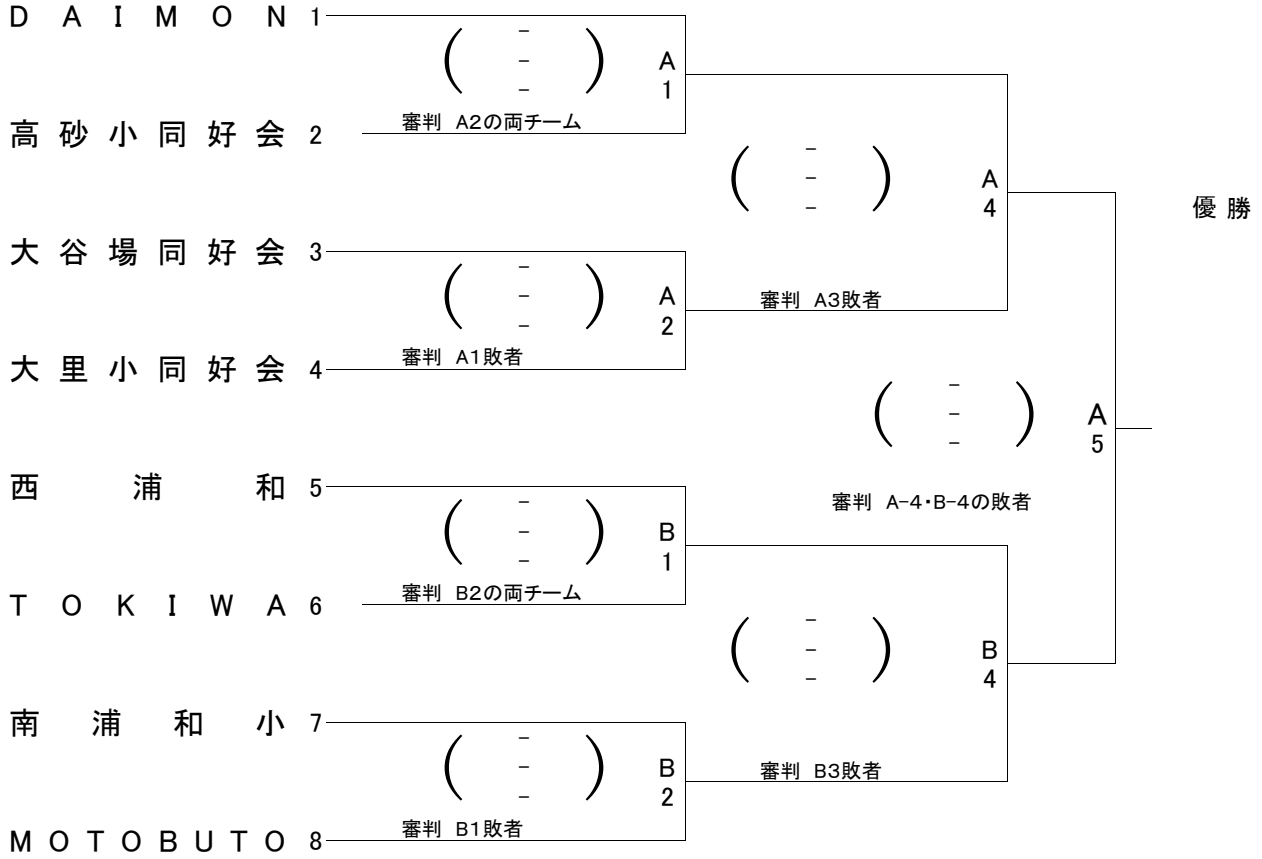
DAIMON 1
( - - - ) A 1
審判 A2の両チーム
高砂小同好会 2
( - - - ) A 4
優勝
大谷場同好会 3
( - - - ) A 2
審判 A3敗者
大里小同好会 4
審判 A1敗者
( - - - ) A 5
西浦和 5
審判 A-4・B-4の敗者
( - - - ) B 1
TOKIWA 6
審判 B2の両チーム
( - - - ) B 4
南浦和小 7
( - - - ) B 2
審判 B3敗者
MOTOBUTO 8
審判 B1敗者